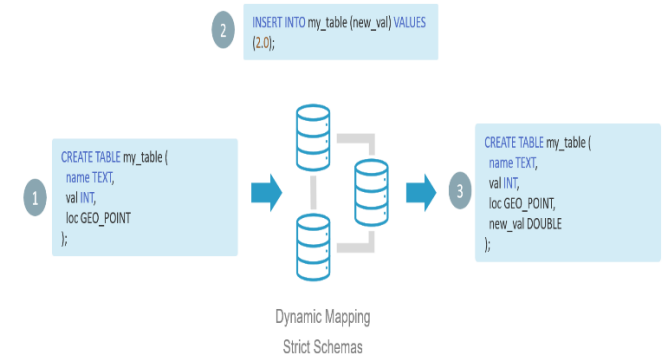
2

INSERT INTO my_table (new_val) VALUES (2.0);

1

CREATE TABLE my_table (
name TEXT,
val INT,
loc GEO_POINT
);

3

CREATE TABLE my_table (
name TEXT,
val INT,
loc GEO_POINT,
new_val DOUBLE
);

Dynamic Mapping

Strict Schemas